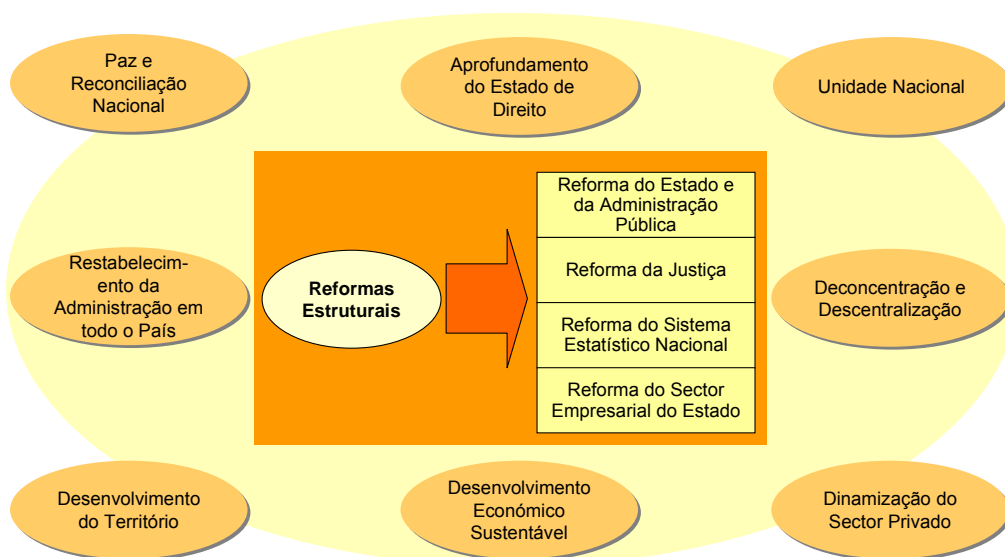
Paz e Reconciliação Nacional

Aprofundamento do Estado de Direito

Unidade Nacional

Restabelecimento da Administração em todo o País

Reformas Estruturais

Reforma do Estado e da Administração Pública

Reforma da Justiça

Reforma do Sistema Estatístico Nacional

Reforma do Sector Empresarial do Estado

Deconcentração e Descentralização

Desenvolvimento do Território

Desenvolvimento Económico Sustentável

Dinamização do Sector Privado